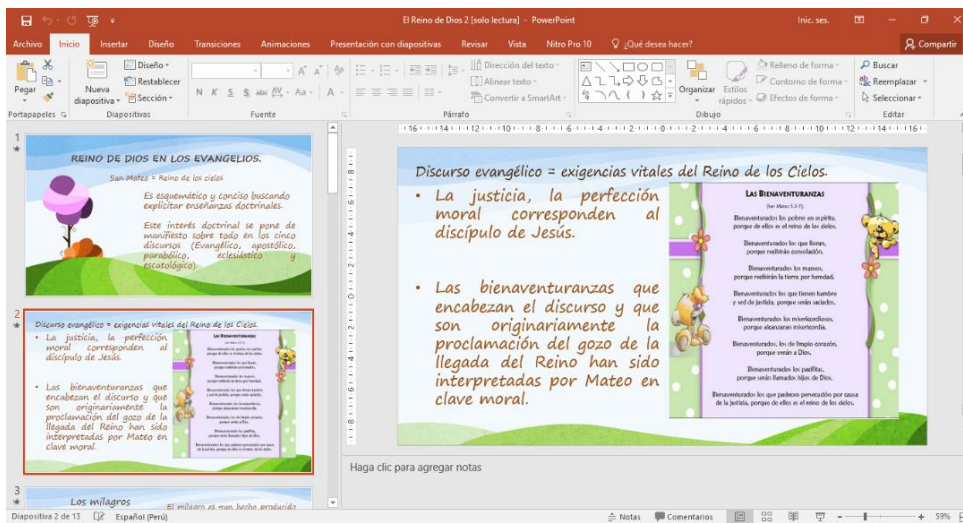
El Reino de Dios 2 [solo lectura] - PowerPoint

Inic. ses.

Archivo Inicio Insertar Diseño Transiciones Animaciones Presentación con diapositivas Revisar Vista Nitro Pro 10 ¿Qué desea hacer? Compartir

Pegar Nueva diapositiva Diseño Restablecer Sección Dirección del texto Alinear texto Convertir a SmartArt Organizar Estilos rápidos Relleno de forma Contorno de forma Efectos de forma Buscar Reemplazar Seleccionar

Portapapeles Diapositivas Fuente Párrafo Dibujo Editar

1

REINO DE DIOS EN LOS EVANGELIOS.

San Mateo = Reino de los cielos

Es esquemático y conciso buscando explicitar enseñanzas doctrinales.

Este interés doctrinal se pone de manifiesto sobre todo en los cinco discursos (Evangélico, apostólico, parabólico, eclesiástico y escatológico).

2

Discurso evangélico = exigencias vitales del Reino de los Cielos.

3

Los milagros

El milagro es mas hecho producido

Discurso evangélico = exigencias vitales del Reino de los Cielos.

• La justicia, la perfección moral corresponden al discípulo de Jesús.

• Las bienaventuranzas que encabezan el discurso y que son originariamente la proclamación del gozo de la llegada del Reino han sido interpretadas por Mateo en clave moral.

LAS BIENAVENTURANZAS

(San Mateo 5,3-11)

Bienaventurados los pobres en espíritu, porque de ellos es el reino de los cielos.

Bienaventurados los que lloran, porque recibirán consolación.

Bienaventurados los mansos, porque recibirán la tierra por heredad.

Bienaventurados los que tienen hambre y sed de justicia, porque serán saciados.

Bienaventurados los misericordiosos, porque alcanzarán misericordia.

Bienaventurados, los de limpio corazón, porque verán a Dios.

Bienaventurados los pacíficos, porque serán llamados hijos de Dios.

Bienaventurados los que padecen persecución por causa de la justicia, porque de ellos es el reino de los cielos.

Haga clic para agregar notas

Diapositiva 2 de 13 Español (Perú) Notas Comentarios 59%